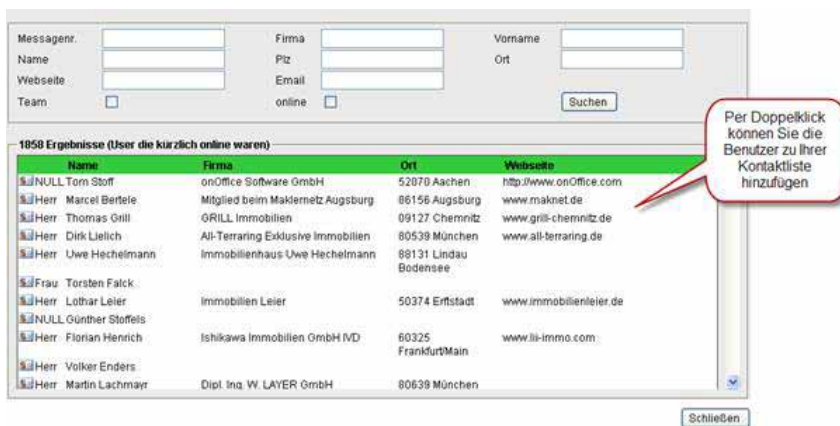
Messagenr.
Firma
Vorname
Name
Plz
Ort
Webseite
Email
Team
online
Suchen

1858 Ergebnisse (User die kürzlich online waren)

Per Doppelklick können Sie die Benutzer zu Ihrer Kontaktliste hinzufügen

| Name | Firma | Ort | Webseite |
|---|---|---|---|
| NULL Tom Stoff | onOffice Software GmbH | 52070 Aachen | http://www.onOffice.com |
| Herr Marcel Bertele | Mitglied beim Maklernetz Augsburg | 86156 Augsburg | www.maknet.de |
| Herr Thomas Grill | GRILL Immobilien | 09127 Chemnitz | www.grill-chemnitz.de |
| Herr Dirk Lielich | All-Terraring Exklusive Immobilien | 80539 München | www.all-terraring.de |
| Herr Uwe Hechelmann | Immobilienhaus Uwe Hechelmann | 88131 Lindau Bodensee | |
| Frau Torsten Falck | | | |
| Herr Lothar Leier | Immobilien Leier | 50374 Erftstadt | www.immobilienleier.de |
| NULL Günther Stoffels | | | |
| Herr Florian Henrich | Ishikawa Immobilien GmbH IVD | 60325 Frankfurt/Main | www.ii-immo.com |
| Herr Volker Enders | | | |
| Herr Martin Lachmayr | Dipl. Ing. W. LAYER GmbH | 80639 München | |

Schließen